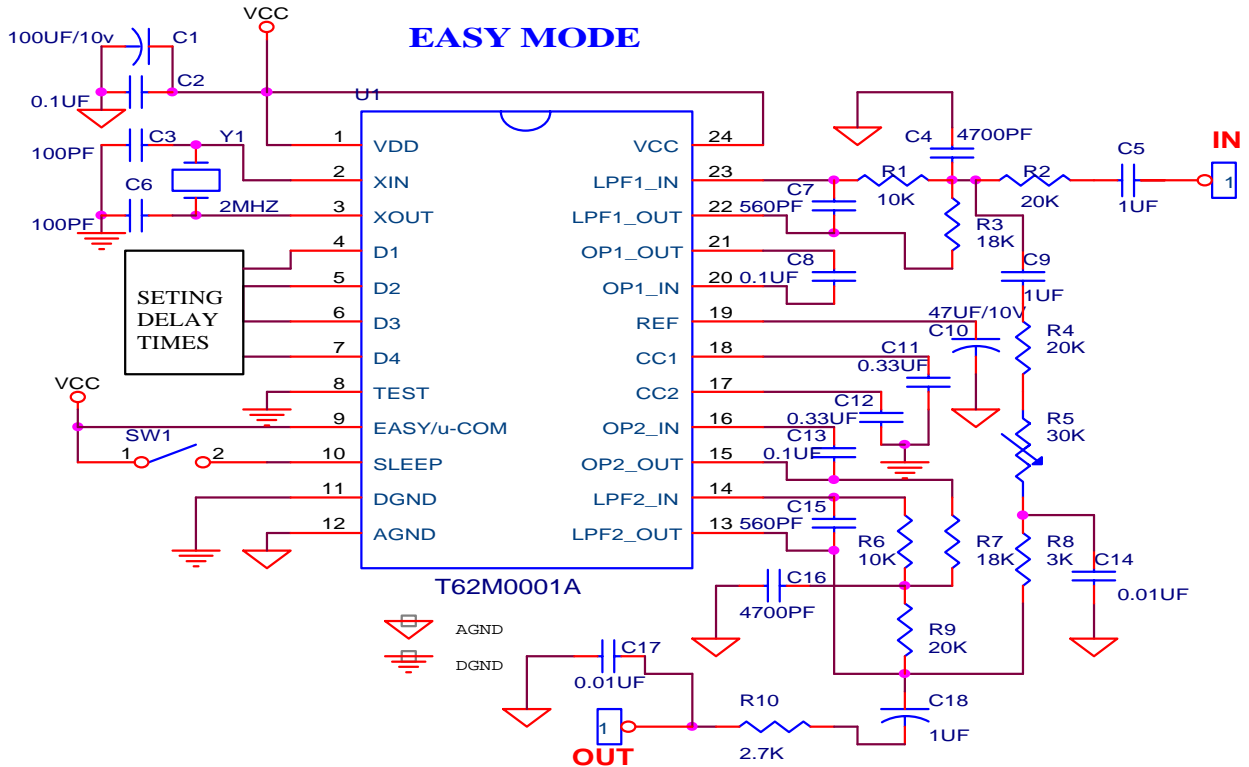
EASY MODE

VCC
100UF/10v C1
0.1UF C2
U1
100PF C3 Y1
C6
100PF 2MHZ

1 VDD
2 XIN
3 XOUT
4 D1
5 D2
6 D3
7 D4
8 TEST
9 EASY/u-COM
10 SLEEP
11 DGND
12 AGND

SETING DELAY TIMES

VCC
SW1
1 2

VCC 24
LPF1_IN 23
LPF1_OUT 22
OP1_OUT 21
OP1_IN 20
REF 19
CC1 18
CC2 17
OP2_IN 16
OP2_OUT 15
LPF2_IN 14
LPF2_OUT 13

T62M0001A

C4 4700PF
IN
C5
R1 R2
1
C7 10K 20K 1UF
560PF
R3
18K
C8 C9
0.1UF 1UF
47UF/10V
C10 R4
C11 20K
0.33UF
C12 R5
0.33UF 30K
C13
0.1UF
C15
560PF R6 R7 R8 C14
10K 18K 3K 0.01UF
C16
4700PF
R9
20K
AGND
DGND
C17
0.01UF C18
R10
1
1UF
2.7K
OUT